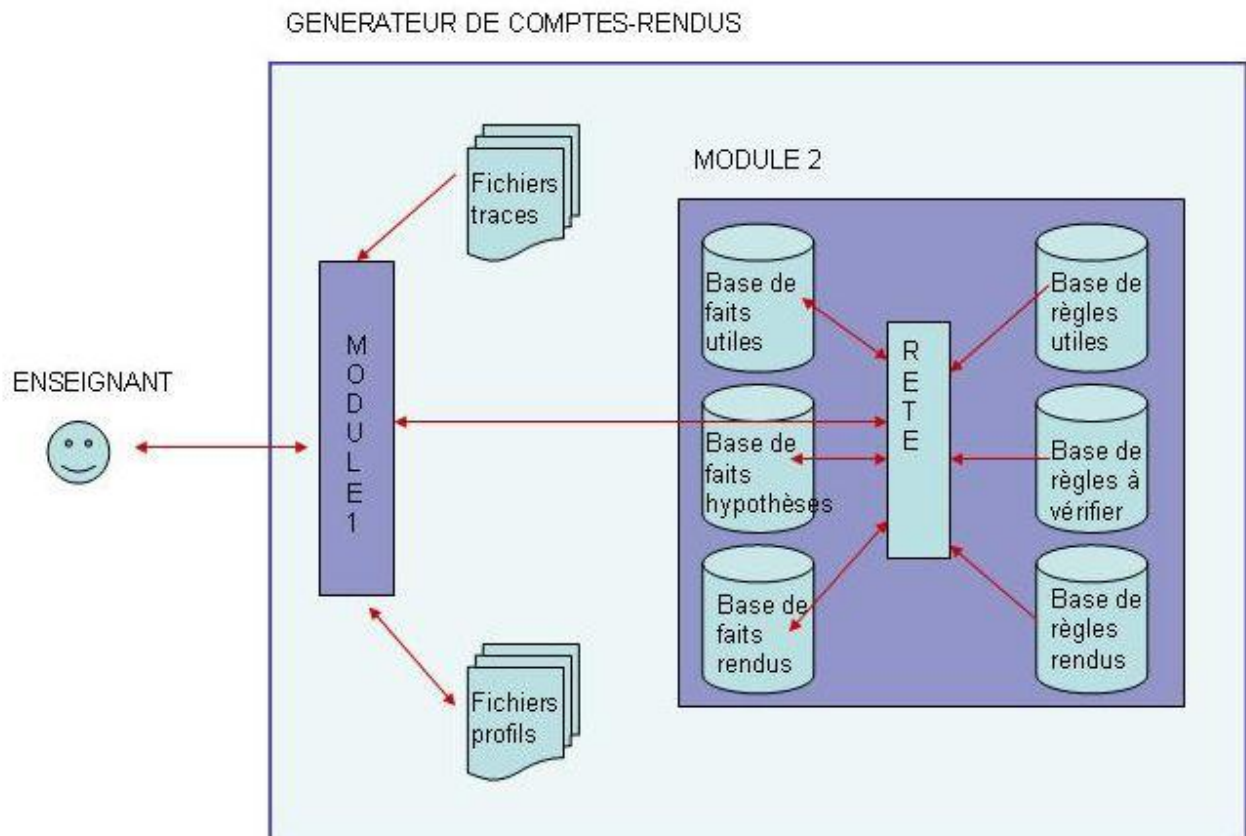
GENERATEUR DE COMPTES-RENDUS

Fichiers traces

MODULE 2

ENSEIGNANT

MODULE1

Base de faits utiles

Base de faits hypothèses

Base de faits rendus

RETE

Base de règles utiles

Base de règles à vérifier

Base de règles rendus

Fichiers profils